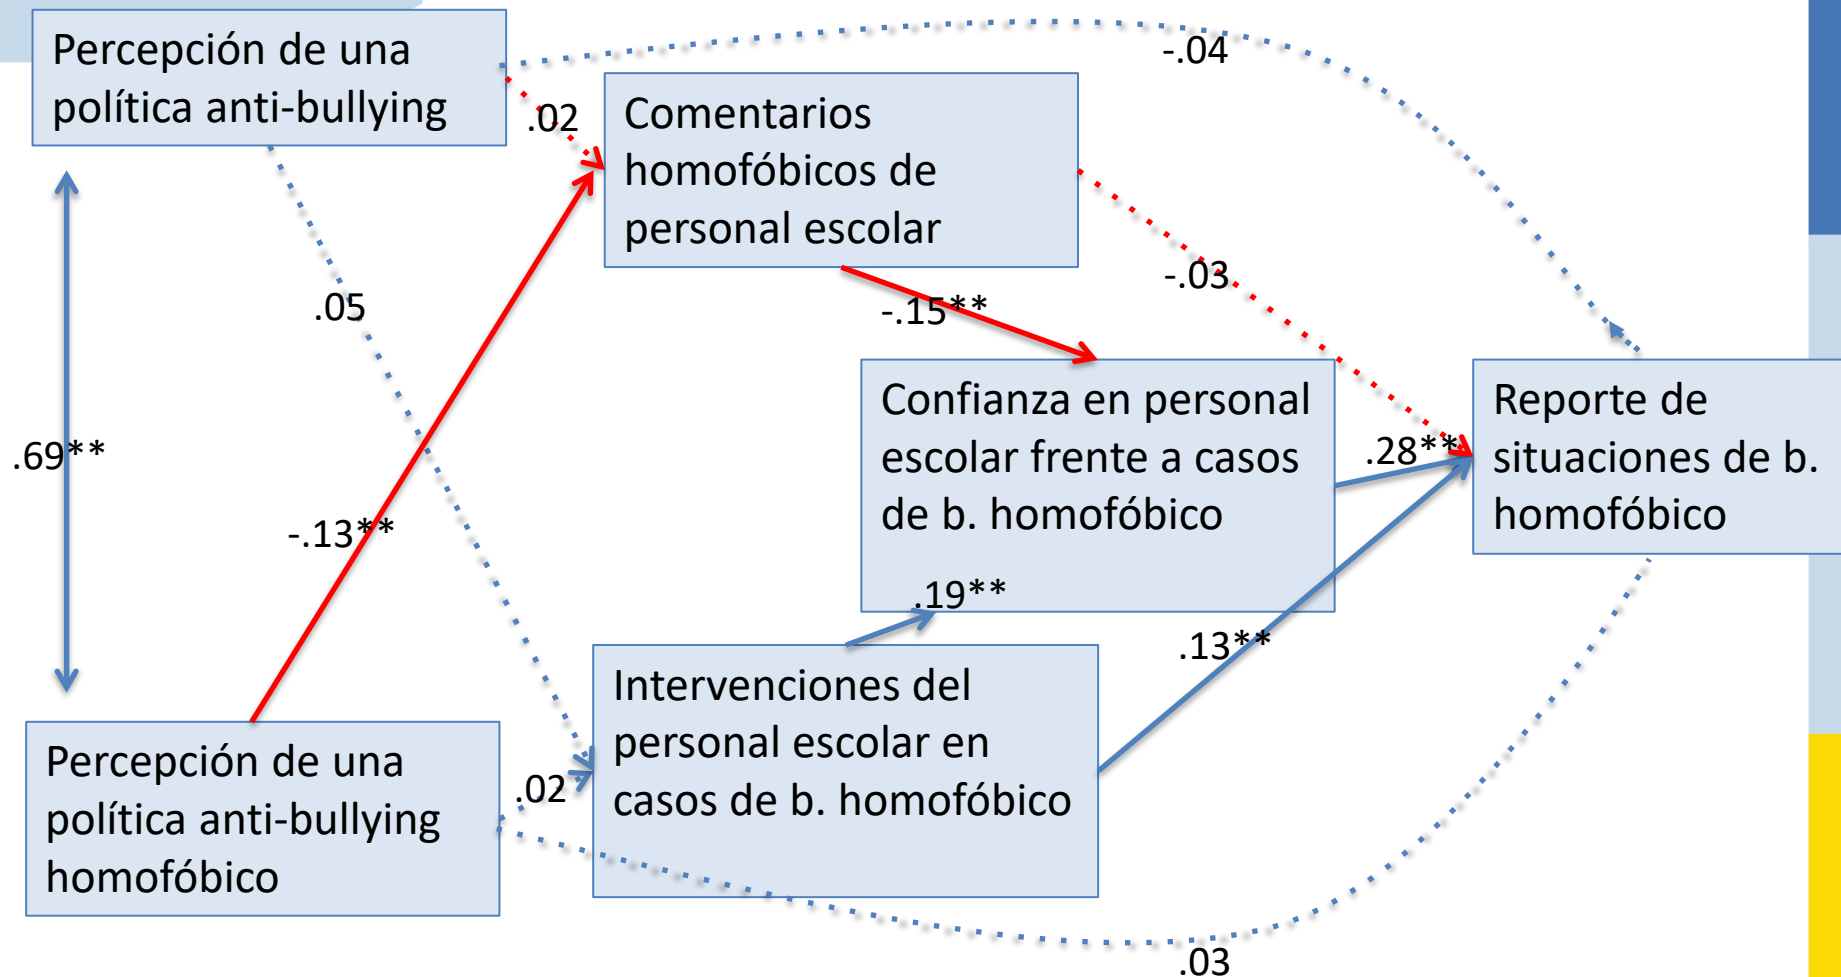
Percepción de una política anti-bullying

-.04

.02

Comentarios homofóbicos de personal escolar

.05

-.03

-.15**

.69**

Confianza en personal escolar frente a casos de b. homofóbico

Reporte de situaciones de b. homofóbico

.28**

-.13**

.19**

.13**

Intervenciones del personal escolar en casos de b. homofóbico

Percepción de una política anti-bullying homofóbico

.02

.03